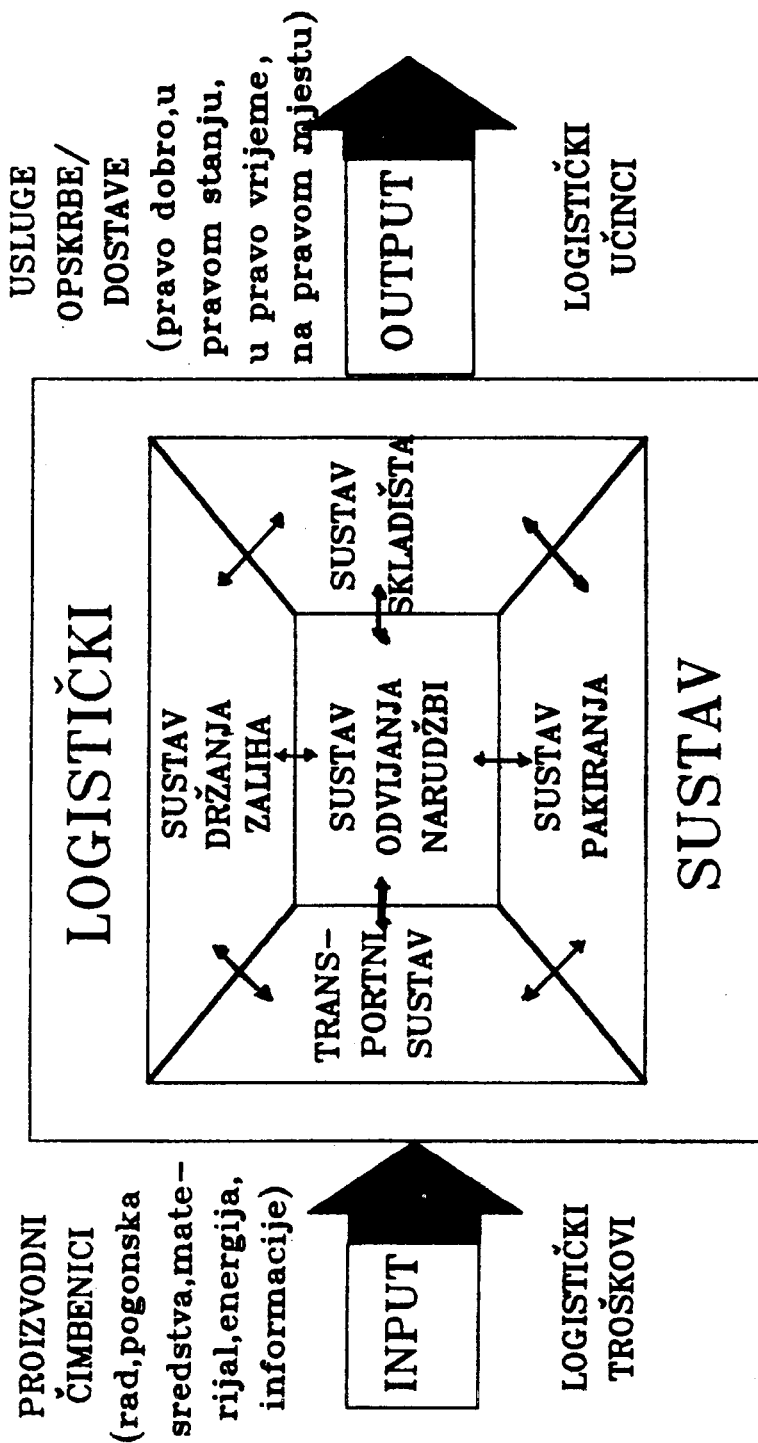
PROIZVODNI ČIMBENICI (rad, pogonska sredstva, materijal, energija, informacije)

INPUT

LOGISTIČKI TROŠKOVI

LOGISTIČKI

TRANSPORTNI SUSTAV

SUSTAV DRŽANJA ZALIHA

SUSTAV ODVIJANJA NARUDŽBI

SUSTAV PAKIRANJA

SUSTAV SKLADIŠTA

SUSTAV

USLUGE OPSKRBE/ DOSTAVE (pravo dobro, u pravom stanju, u pravo vrijeme, na pravom mjestu)

OUTPUT

LOGISTIČKI UČINCI